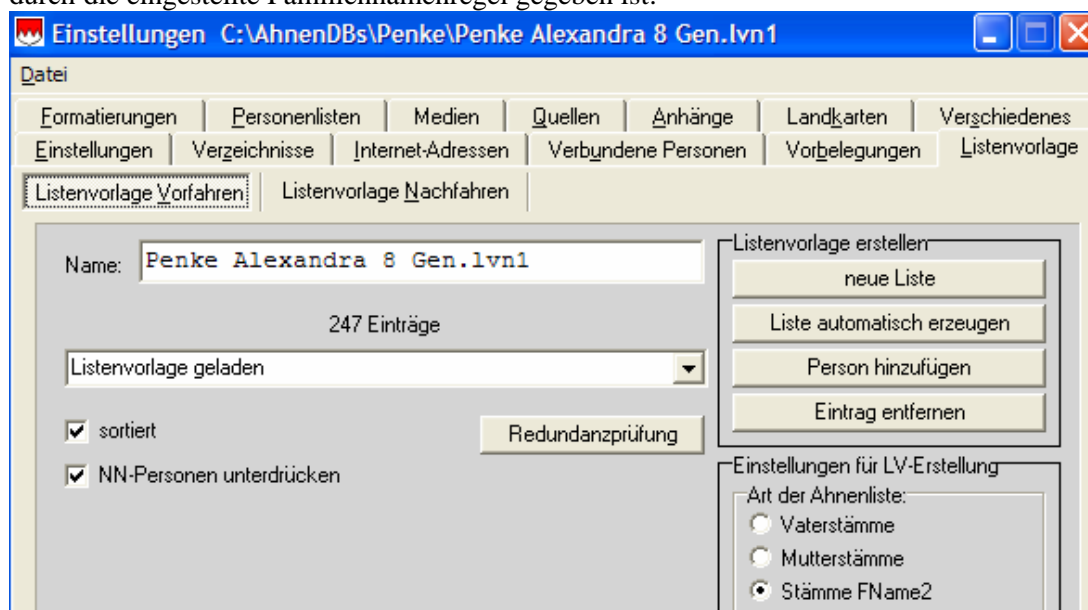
Einstellungen C:\AhnenDBs\Penke\Penke Alexandra 8 Gen.lvn1

Datei

Formatierungen | Personenlisten | Medien | Quellen | Anhänge | Landkarten | Verschiedenes

Einstellungen | Verzeichnisse | Internet-Adressen | Verbundene Personen | Vorbelegungen | Listenvorlage

Listenvorlage Vorfahren | Listenvorlage Nachfahren

Name: Penke Alexandra 8 Gen.lvn1

247 Einträge

Listenvorlage geladen

sortiert

Redundanzprüfung

NN-Personen unterdrücken

Listenvorlage erstellen

neue Liste

Liste automatisch erzeugen

Person hinzufügen

Eintrag entfernen

Einstellungen für LV-Erstellung

Art der Ahnenliste:

Vaterstämme

Mutterstämme

Stämme FName2